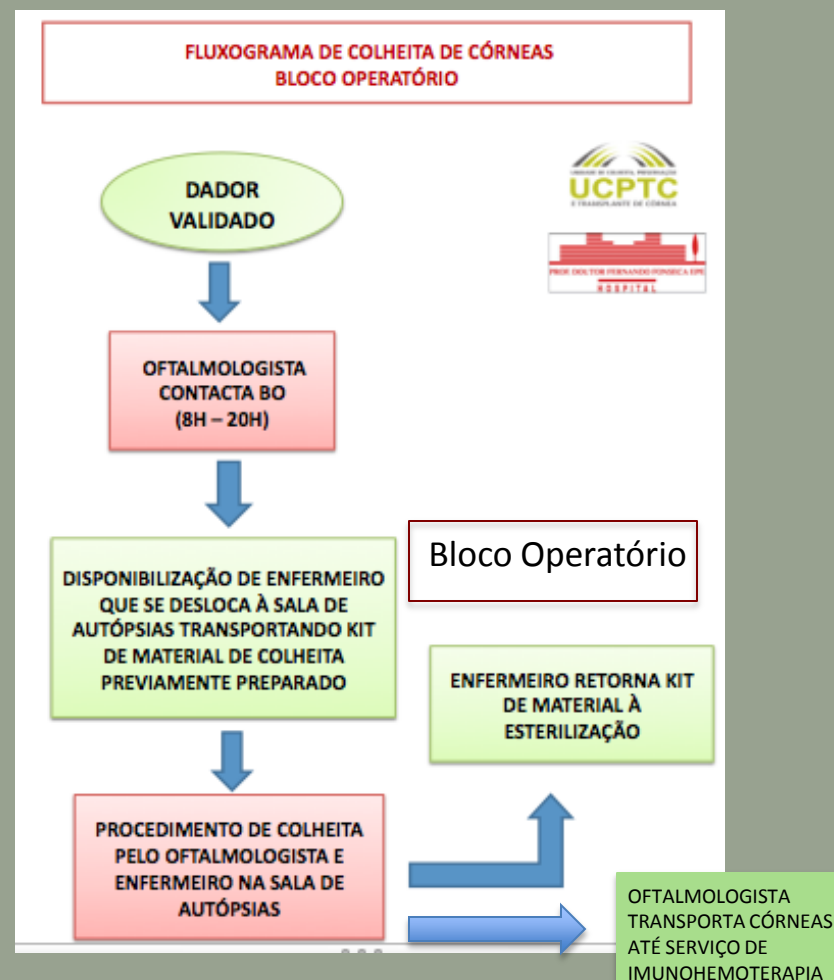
FLUXOGRAMA DE COLHEITA DE CÓRNEAS
BLOCO OPERATÓRIO

UCPTC
E TRANSPLANTE DE CÓRNEA

PROF. DOUTOR FERNANDO FONSECA EPE
HOSPITAL

DADOR VALIDADO

OFTALMOLOGISTA CONTACTA BO (8H – 20H)

Bloco Operatório

DISPONIBILIZAÇÃO DE ENFERMEIRO QUE SE DESLOCA À SALA DE AUTÓPSIAS TRANSPORTANDO KIT DE MATERIAL DE COLHEITA PREVIAMENTE PREPARADO

ENFERMEIRO RETORNA KIT DE MATERIAL À ESTERILIZAÇÃO

PROCEDIMENTO DE COLHEITA PELO OFTALMOLOGISTA E ENFERMEIRO NA SALA DE AUTÓPSIAS

OFTALMOLOGISTA TRANSPORTA CÓRNEAS ATÉ SERVIÇO DE IMUNOHEMOTERAPIA